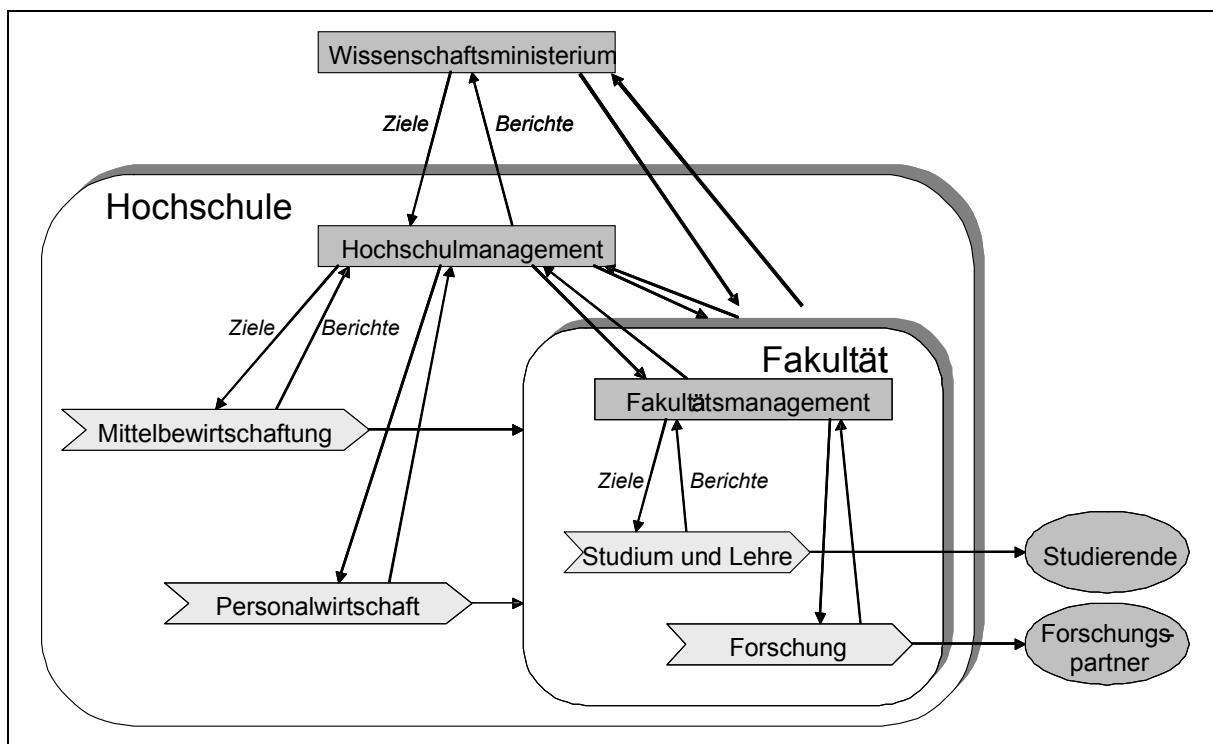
Wissenschaftsministerium

Ziele

Berichte

Hochschule

Hochschulmanagement

Ziele

Berichte

Fakultät

Fakultätsmanagement

Mittelbewirtschaftung

Ziele

Berichte

Studium und Lehre

Studierende

Personalwirtschaft

Forschung

Forschungspartner